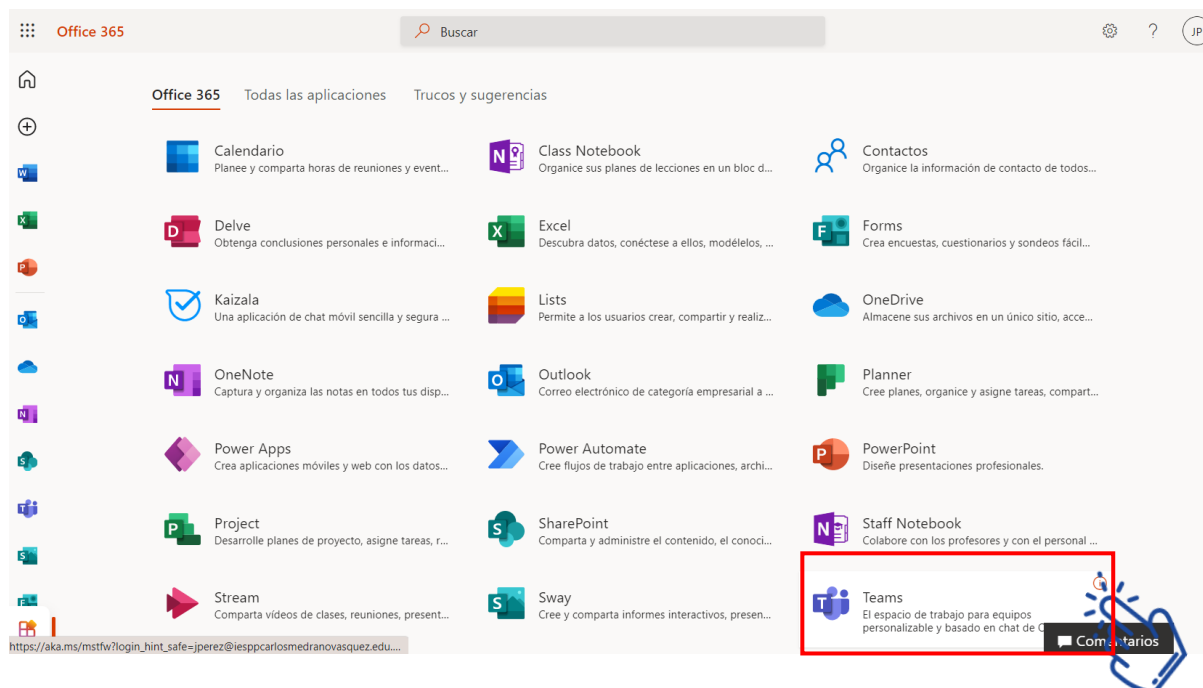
Office 365

Buscar

JP

Office 365 Todas las aplicaciones Trucos y sugerencias

Calendario
Planee y comparta horas de reuniones y event...

Class Notebook
Organice sus planes de lecciones en un bloc d...

Contactos
Organice la información de contacto de todos...

Delve
Obtenga conclusiones personales e informaci...

Excel
Descubra datos, conéctese a ellos, modélelos, ...

Forms
Crea encuestas, cuestionarios y sondeos fácil...

Kaizala
Una aplicación de chat móvil sencilla y segura ...

Lists
Permite a los usuarios crear, compartir y realiz...

OneDrive
Almacene sus archivos en un único sitio, acce...

OneNote
Captura y organiza las notas en todos tus disp...

Outlook
Correo electrónico de categoría empresarial a ...

Planner
Cree planes, organice y asigne tareas, compart...

Power Apps
Crea aplicaciones móviles y web con los datos...

Power Automate
Cree flujos de trabajo entre aplicaciones, archi...

PowerPoint
Diseñe presentaciones profesionales.

Project
Desarrolle planes de proyecto, asigne tareas, r...

SharePoint
Comparta y administre el contenido, el conoci...

Staff Notebook
Colabore con los profesores y con el personal ...

Stream
Comparta vídeos de clases, reuniones, present...

Sway
Cree y comparta informes interactivos, presen...

Teams
El espacio de trabajo para equipos personalizable y basado en chat de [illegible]

Comentarios

https://aka.ms/mstfw?login_hint_safe=jperez@iesppcarlosmedranovasquez.edu....